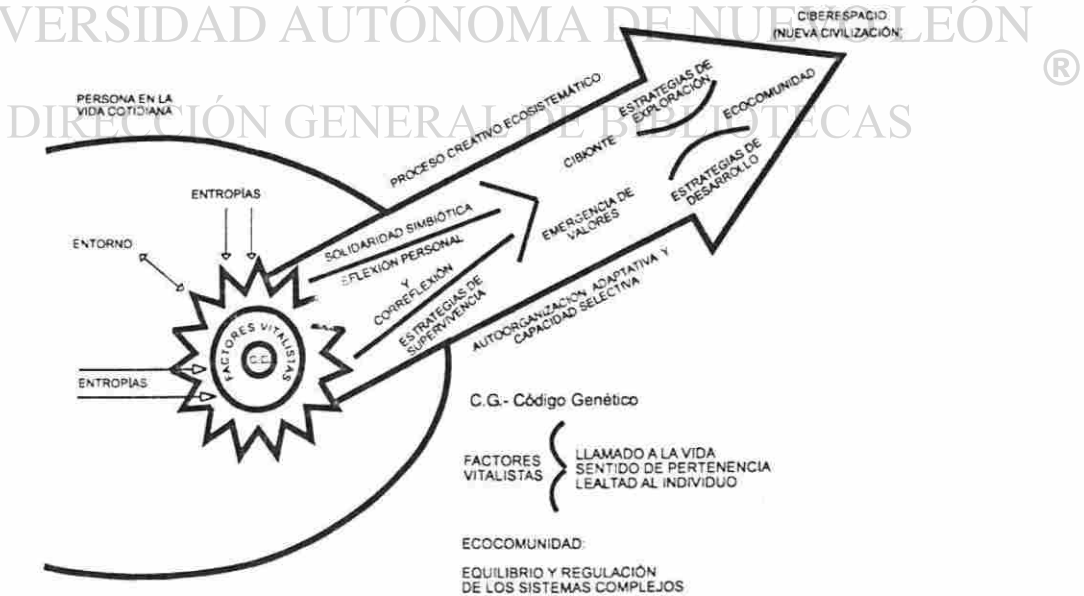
VERSIDAD AUTÓNOMA DE NUEVO LEÓN
®
DIRECCIÓN GENERAL DE BIBLIOTECAS

CIBERESPACIO (NUEVA CIVILIZACIÓN)

PERSONA EN LA VIDA COTIDIANA

PROCESO CREATIVO ECOSISTEMÁTICO

ESTRATEGIAS DE EXPLORACIÓN

CIBIONTE

ECOCOMUNIDAD

ESTRATEGIAS DE DESARROLLO

ENTROPÍAS

ENTORNO

SOLIDARIDAD SIMBIÓTICA

REFLEXIÓN PERSONAL Y CORREFLEXIÓN

EMERGENCIA DE VALORES

ESTRATEGIAS DE SUPERVIVENCIA

AUTOORGANIZACIÓN ADAPTATIVA Y CAPACIDAD SELECTIVA

FACTORES VITALISTAS

C.G.

ENTROPÍAS

C.G.- Código Genético

FACTORES VITALISTAS
LLAMADO A LA VIDA
SENTIDO DE PERTENENCIA
LEALTAD AL INDIVIDUO

ECOCOMUNIDAD:
EQUILIBRIO Y REGULACIÓN DE LOS SISTEMAS COMPLEJOS